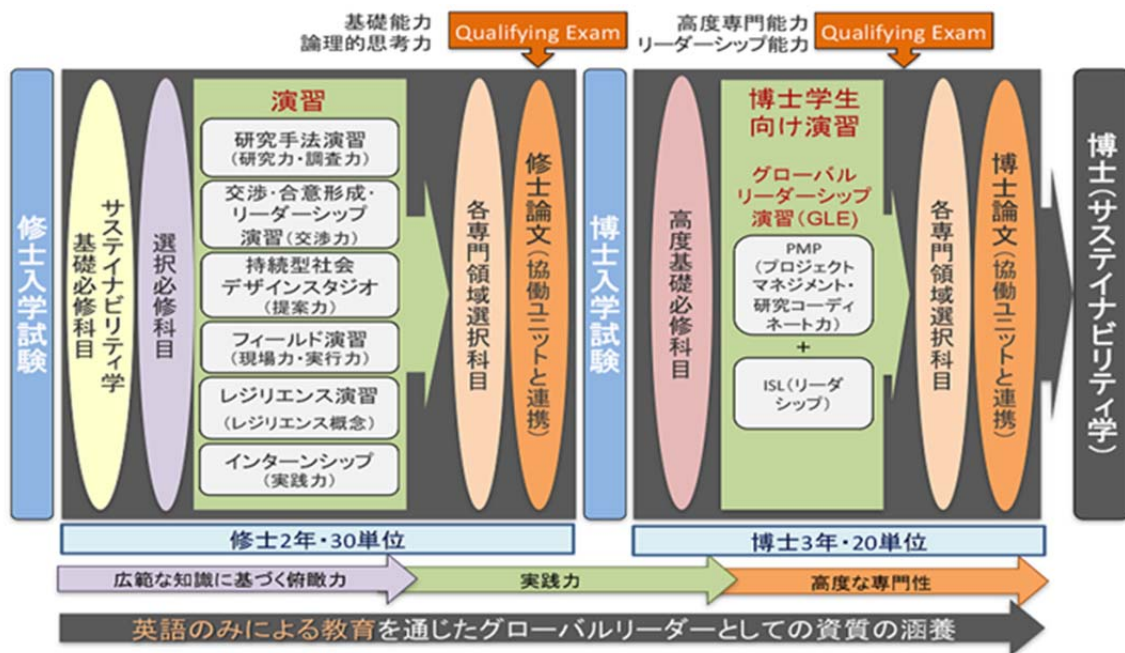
基礎能力
論理的思考力

Qualifying Exam

高度専門能力
リーダーシップ能力

Qualifying Exam

修士入学試験

サステイナビリティ学基礎必修科目

選択必修科目

演習

研究手法演習
（研究力・調査力）

交渉・合意形成・リーダーシップ演習（交渉力）

持続型社会デザインスタジオ
（提案力）

フィールド演習
（現場力・実行力）

レジリエンス演習
（レジリエンス概念）

インターンシップ
（実践力）

各専門領域選択科目

修士論文（協働ユニットと連携）

博士入学試験

高度基礎必修科目

博士学生向け演習

グローバルリーダーシップ演習（GLE）

PMP
（プロジェクトマネジメント・研究コーディネート力）

+

ISL（リーダシップ）

各専門領域選択科目

博士論文（協働ユニットと連携）

博士（サステイナビリティ学）

修士2年・30単位

博士3年・20単位

広範な知識に基づく俯瞰力

実践力

高度な専門性

英語のみによる教育を通じたグローバルリーダーとしての資質の涵養